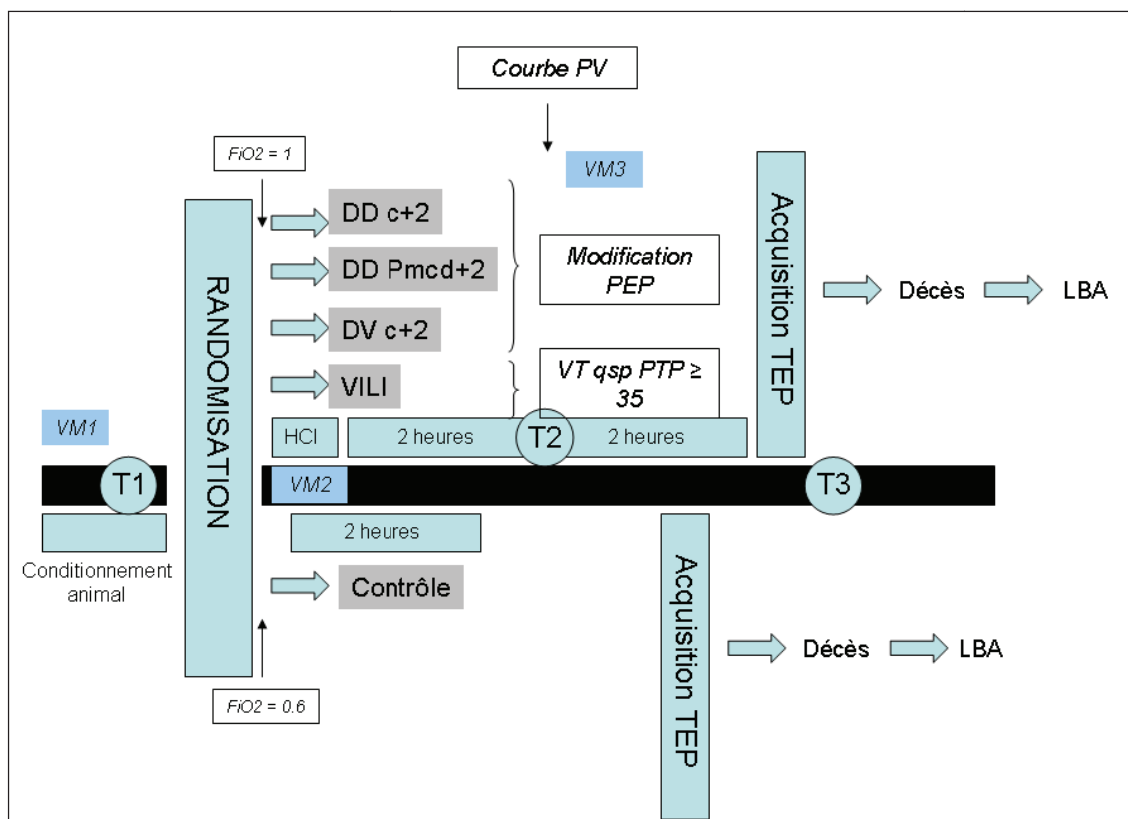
Courbe PV

FiO2 = 1

VM3

DD c+2

DD Pmcd+2

DV c+2

VILI

Modification PEP

VT qsp PTP ≥ 35

RANDOMISATION

Acquisition TEP

Décès

LBA

VM1

HCl

2 heures

T2

2 heures

T1

VM2

T3

2 heures

Conditionnement animal

Contrôle

Acquisition TEP

Décès

LBA

FiO2 = 0.6